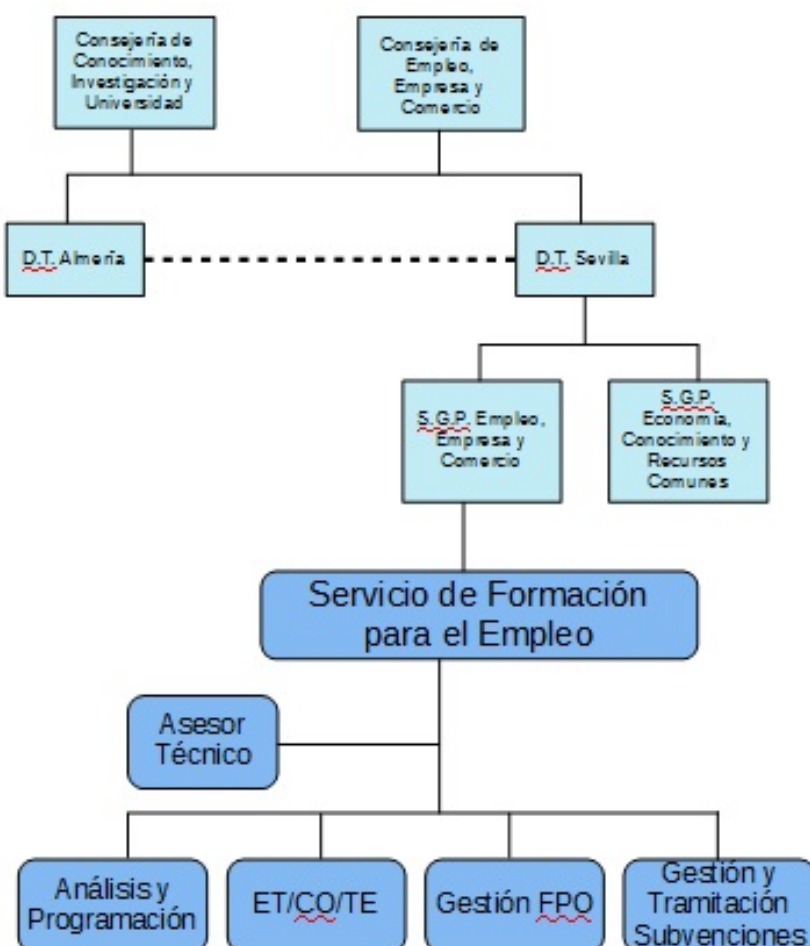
Consejería de Conocimiento, Investigación y Universidad

Consejería de Empleo, Empresa y Comercio

D.T. Almería

D.T. Sevilla

S.G.P. Empleo, Empresa y Comercio

S.G.P. Economía, Conocimiento y Recursos Comunes

Servicio de Formación para el Empleo

Asesor Técnico

Análisis y Programación

ET/CO/TE

Gestión FPO

Gestión y Tramitación Subvenciones